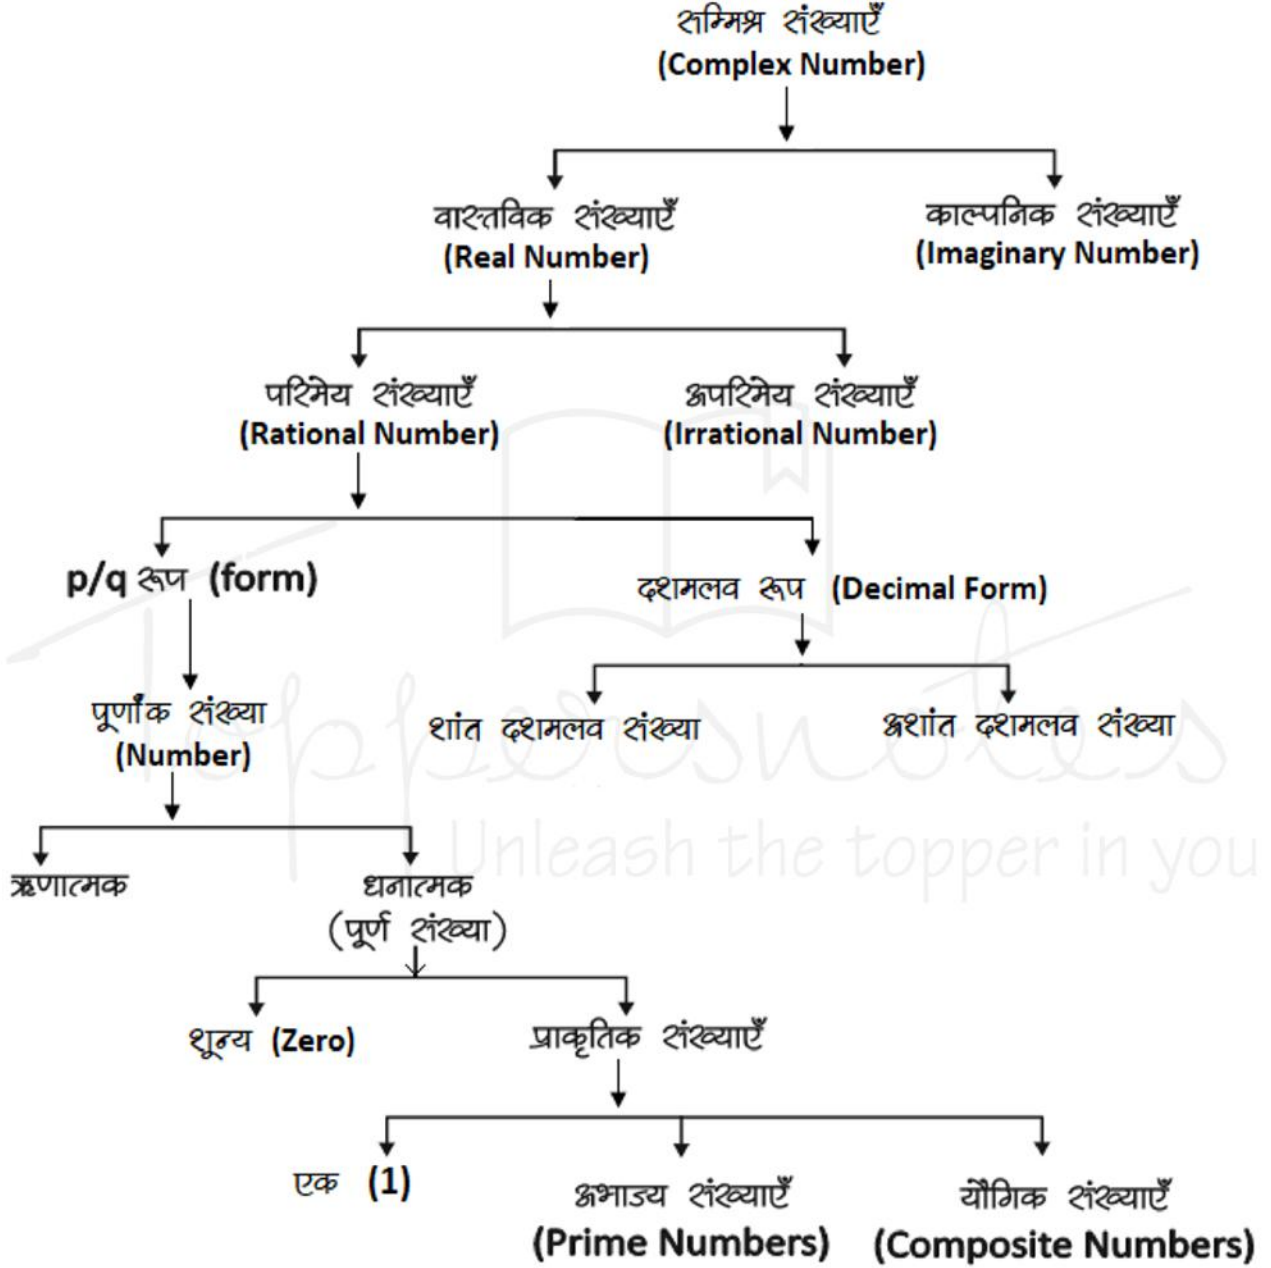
सम्मिश्र संख्याएँ
(Complex Number)

वास्तविक संख्याएँ
(Real Number)

काल्पनिक संख्याएँ
(Imaginary Number)

परिमेय संख्याएँ
(Rational Number)

अपरिमेय संख्याएँ
(Irrational Number)

p/q रूप (form)

दशमलव रूप (Decimal Form)

पूर्णांक संख्या
(Number)

शांत दशमलव संख्या

अशांत दशमलव संख्या

Toppersnotes
Unleash the topper in you

ऋणात्मक

धनात्मक
(पूर्ण संख्या)

शून्य (Zero)

प्राकृतिक संख्याएँ

एक (1)

अभाज्य संख्याएँ
(Prime Numbers)

यौगिक संख्याएँ
(Composite Numbers)